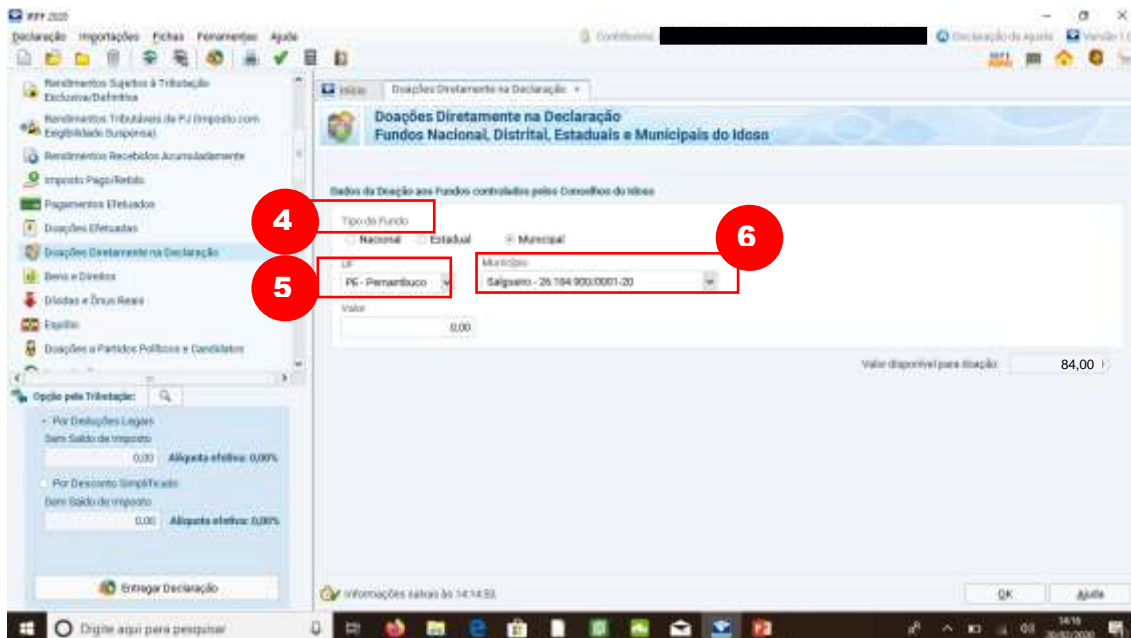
IRPF 2020

Declaração Importações Fichas Ferramentas Ajuda

Contribuinte:

Declaração de Ajuste Versão 1.0

Rendimentos Sujeitos à Tributação Exclusiva/Definitiva

Rendimentos Tributáveis de PJ (Imposto com Exigibilidade Suspensa)

Rendimentos Recebidos Acumuladamente

Imposto Pago/Retido

Pagamentos Efetuados

Doações Efetuadas

Doações Diretamente na Declaração

Bens e Direitos

Dívidas e Ônus Reais

Espólio

Doações a Partidos Políticos e Candidatos

Opção pela Tributação:

Por Deduções Legais

Sem Saldo de Imposto

0,00 Alíquota efetiva: 0,00%

Por Desconto Simplificado

Sem Saldo de Imposto

0,00 Alíquota efetiva: 0,00%

Entregar Declaração

Início Doações Diretamente na Declaração ×

Doações Diretamente na Declaração
Fundos Nacional, Distrital, Estaduais e Municipais do Idoso

Dados da Doação aos Fundos controlados pelos Conselhos do Idoso

4

Tipo de Fundo

Nacional Estadual Municipal

6

5

UF

PE - Pernambuco

Município

Salgueiro - 26.184.900/0001-20

Valor

0,00

Valor disponível para doação: 84,00

Informações salvas às 14:14:53

OK Ajuda

Digite aqui para pesquisar

14:16